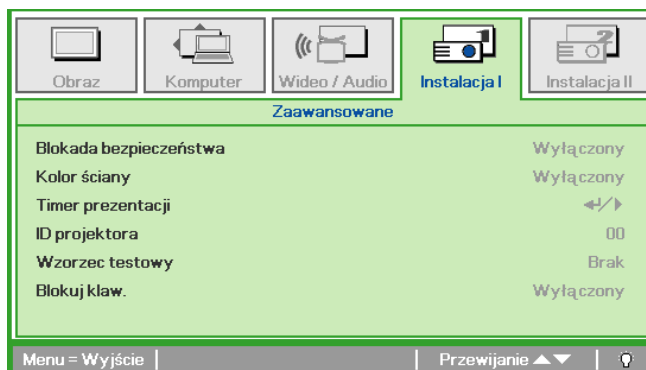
Obraz
Komputer
Wideo / Audio
Instalacja I
Instalacja II

Zaawansowane

| | |
|---|---|
| Blokada bezpieczeństwa | Wyłączony |
| Kolor ściany | Wyłączony |
| Timer prezentacji | ↵/▶ |
| ID projektora | 00 |
| Wzorzec testowy | Brak |
| Blokuj klaw. | Wyłączony |

Menu = Wyjście | Przewijanie ▲▼